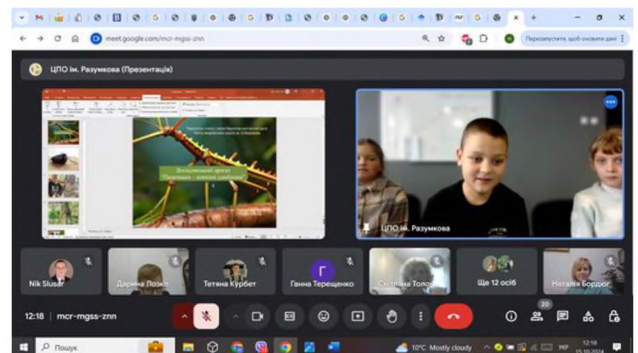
meet.google.com/mcr-mgss-znn

Перезапустити, щоб оновити дані

ЦПО ім. Разумкова (Презентація)

Дослідницький проєкт
"Павутиння – дивовижні конструкції"

ЦПО ім. Разумкова

Nik Slusar

Дарина Поліх

Тетяна Курбет

Г

Ганна Терещенко

Світлана Топол

Ще 12 осіб

Наталія Бордюг

12:18 | mcr-mgss-znn

20

Пошук

10°C Mostly cloudy

12:18
15.10.2024